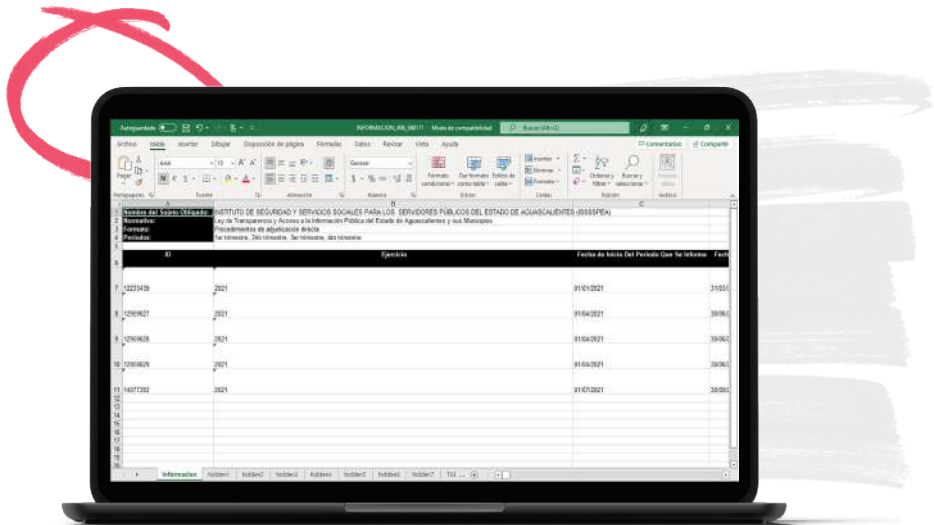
Autoguardado INFORMACION_AB_08171 - Modo de compatibilidad Buscar (Alt+Q)

Archivo Inicio Insertar Dibujar Disposición de página Fórmulas Datos Revisar Vista Ayuda Comentarios Compartir

Pegar Arial 10 General Formato condicional Dar formato como tabla Estilos de celda Insertar Eliminar Formato Ordenar y filtrar Buscar y seleccionar

Portapapeles Fuente Alineación Número Estilos Celdas Edición

| | A | B | C |
|---|---|---|---|
| 1 | Nombre del Sujeto Obligado: | INSTITUTO DE SEGURIDAD Y SERVICIOS SOCIALES PARA LOS SERVIDORES PÚBLICOS DEL ESTADO DE AGUASCALIENTES (ISSSSPEA) | |
| 2 | Normativa: | Ley de Transparencia y Acceso a la Información Pública del Estado de Aguascalientes y sus Municipios | |
| 3 | Formato: | Procedimientos de adjudicación directa | |
| 4 | Periodos: | 1er trimestre, 2do trimestre, 3er trimestre, 4to trimestre | |
| 6 | ID | Ejercicio | Fecha de Inicio Del Periodo Que Se Informa |
| 7 | 12233439 | 2021 | 01/01/2021 |
| 8 | 12569627 | 2021 | 01/04/2021 |
| 9 | 12569628 | 2021 | 01/04/2021 |
| 10 | 12569629 | 2021 | 01/04/2021 |
| 11 | 14077202 | 2021 | 01/07/2021 |

Informacion hidden1 hidden2 hidden3 hidden4 hidden5 hidden6 hidden7 Tbl ...